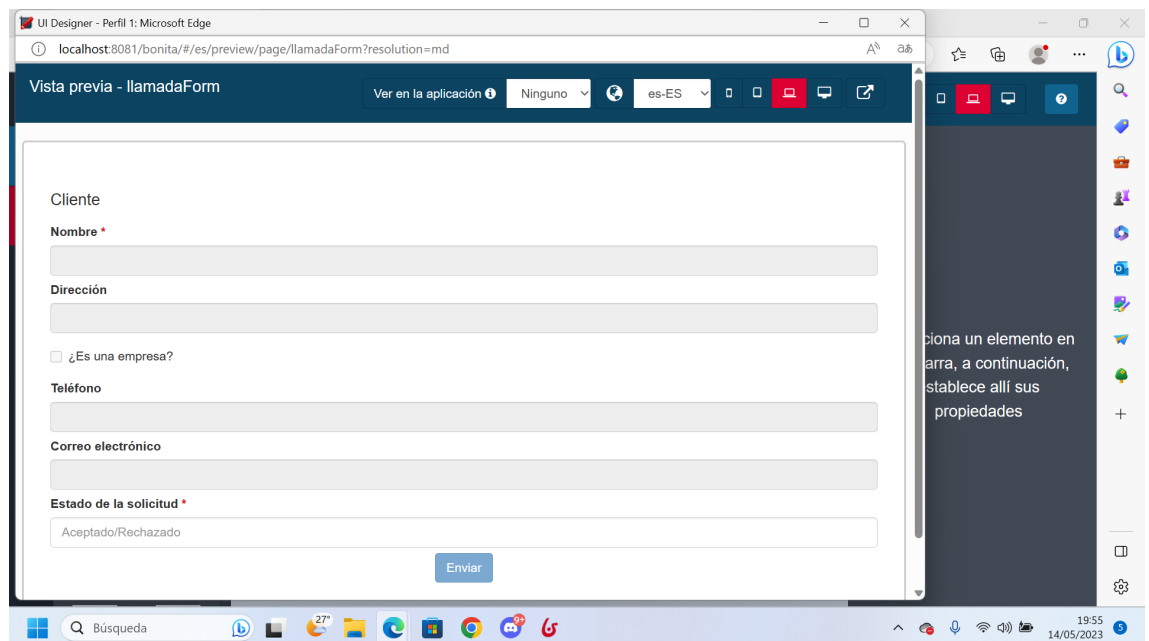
UI Designer - Perfil 1: Microsoft Edge

localhost:8081/bonita/#/es/preview/page/llamadaForm?resolution=md

Vista previa - llamadaForm

Ver en la aplicación

Ninguno

es-ES

Cliente

Nombre *

Dirección

¿Es una empresa?

Teléfono

Correo electrónico

Estado de la solicitud *

Aceptado/Rechazado

Enviar

ciona un elemento en arra, a continuación, stablece allí sus propiedades

Búsqueda

27°

9+

19:55
14/05/2023

5